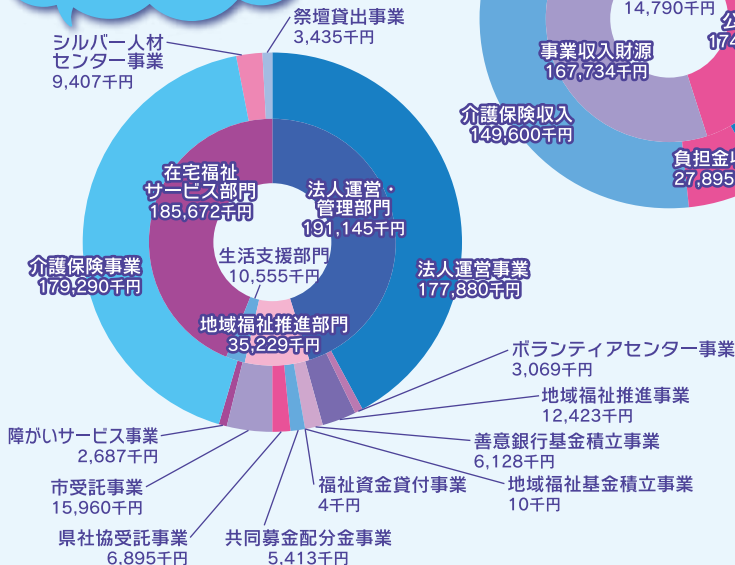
祭壇貸出事業
3,435千円

シルバー人材センター事業
9,407千円

14,790千円

事業収入財源
167,734千円

介護保険収入
149,600千円

負担金収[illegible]
27,895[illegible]

在宅福祉サービス部門
185,672千円

法人運営・管理部門
191,145千円

生活支援部門
10,555千円

介護保険事業
179,290千円

法人運営事業
177,880千円

地域福祉推進部門
35,229千円

ボランティアセンター事業
3,069千円

地域福祉推進事業
12,423千円

善意銀行基金積立事業
6,128千円

地域福祉基金積立事業
10千円

障がいサービス事業
2,687千円

市受託事業
15,960千円

福祉資金貸付事業
4千円

県社協受託事業
6,895千円

共同募金配分金事業
5,413千円